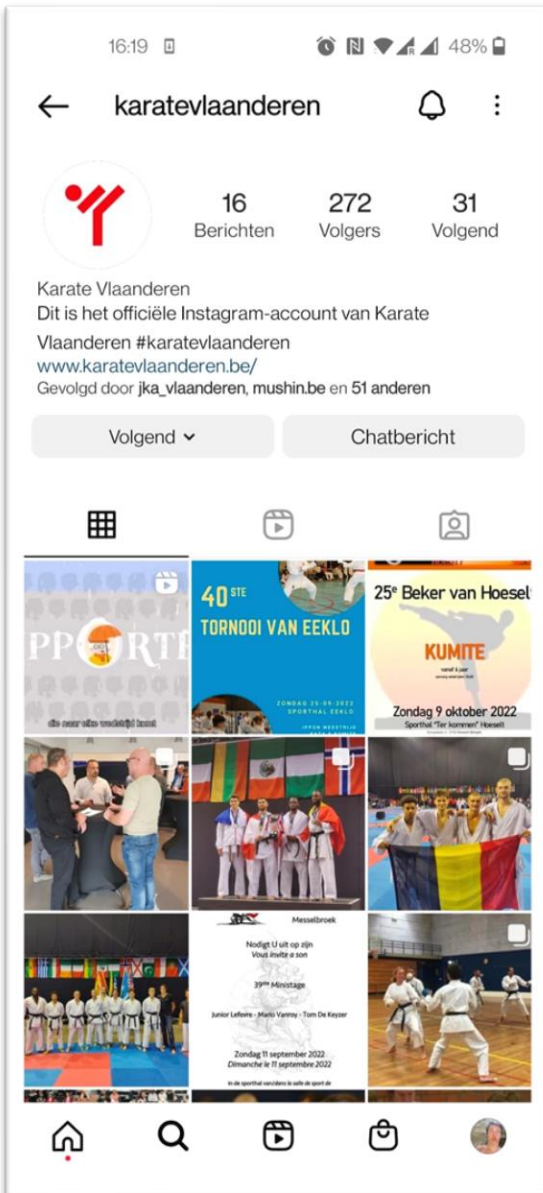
16:19 48%

karatevlaanderen

16
Berichten

272
Volgers

31
Volgend

Karate Vlaanderen
Dit is het officiële Instagram-account van Karate Vlaanderen #karatevlaanderen
www.karatevlaanderen.be/
Gevolgd door jka_vlaanderen, mushin.be en 51 anderen

Volgend

Chatbericht

PPORTE
die naar elke wedstrijd komt

40STE
TORNOOI VAN EEKLO
ZONDAG 25-09-2022
SPORTHAL EEKLO

25e Beker van Hoeselt
KUMITE
Zondag 9 oktober 2022
Sporthal "Ter kommen" Hoeselt

Messelbroek
Nodigt U uit op zijn
Vous invite a son
39ste Ministage
Junior Lefevre - Mario Vanroy - Tom De Keyzer
Zondag 11 september 2022
Dimanche le 11 septembre 2022
In de sporthal van/dans la salle de sport de